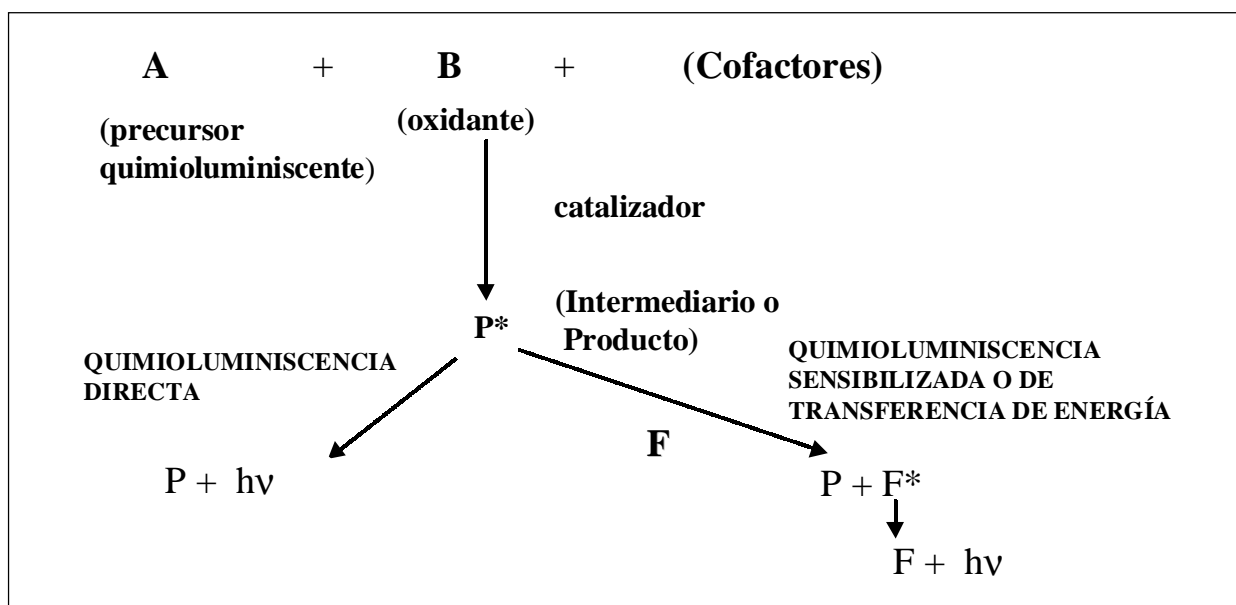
A + B + (Cofactores)

(precursor quimioluminiscente)

(oxidante)

catalizador

P*

(Intermediario o Producto)

QUIMIOLUMINISCENCIA DIRECTA

QUIMIOLUMINISCENCIA SENSIBILIZADA O DE TRANSFERENCIA DE ENERGÍA

F

$P + h\nu$

$P + F^*$

$F + h\nu$